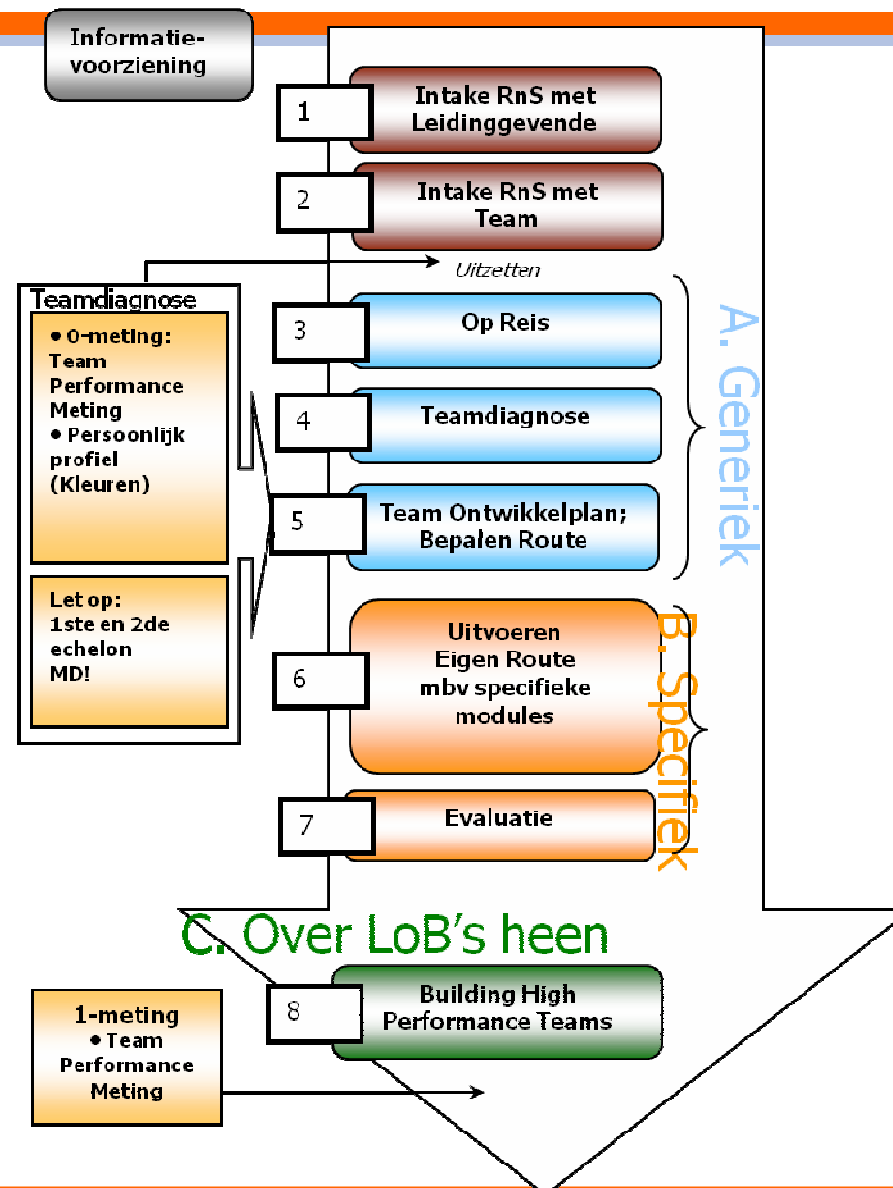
Informatie-voorziening

1
Intake RnS met Leidinggevende

2
Intake RnS met Team

Uitzetten

Teamdiagnose
• 0-meting: Team Performance Meting
• Persoonlijk profiel (Kleuren)

Let op: 1ste en 2de echelon MD!

3
Op Reis

4
Teamdiagnose

5
Team Ontwikkelplan; Bepalen Route

A. Generiek

6
Uitvoeren Eigen Route mbv specifieke modules

7
Evaluatie

B. Specifiek

C. Over LoB's heen

1-meting
• Team Performance Meting

8
Building High Performance Teams